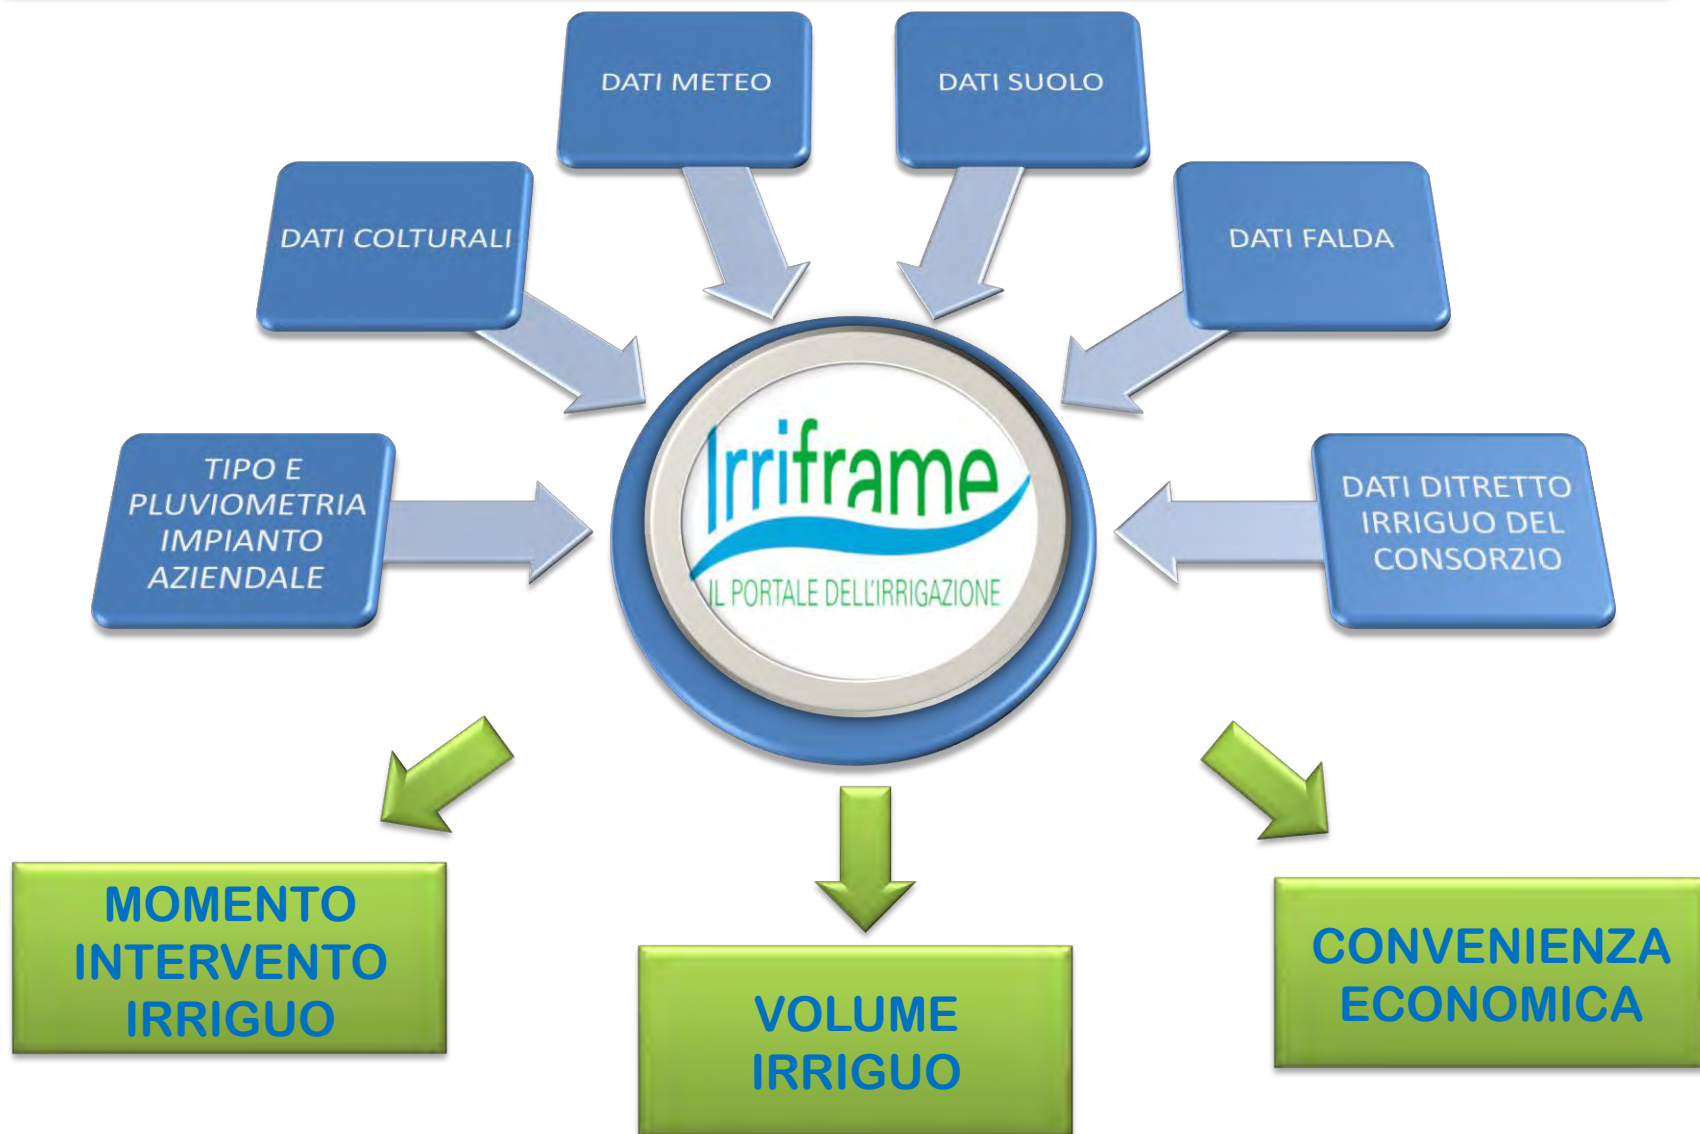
DATI METEO

DATI SUOLO

DATI COLTURALI

DATI FALDA

TIPO E PLUVIOMETRIA IMPIANTO AZIENDALE

Irriframe
IL PORTALE DELL'IRRIGAZIONE

DATI DITRETTO IRRIGUO DEL CONSORZIO

MOMENTO INTERVENTO IRRIGUO

VOLUME IRRIGUO

CONVENIENZA ECONOMICA